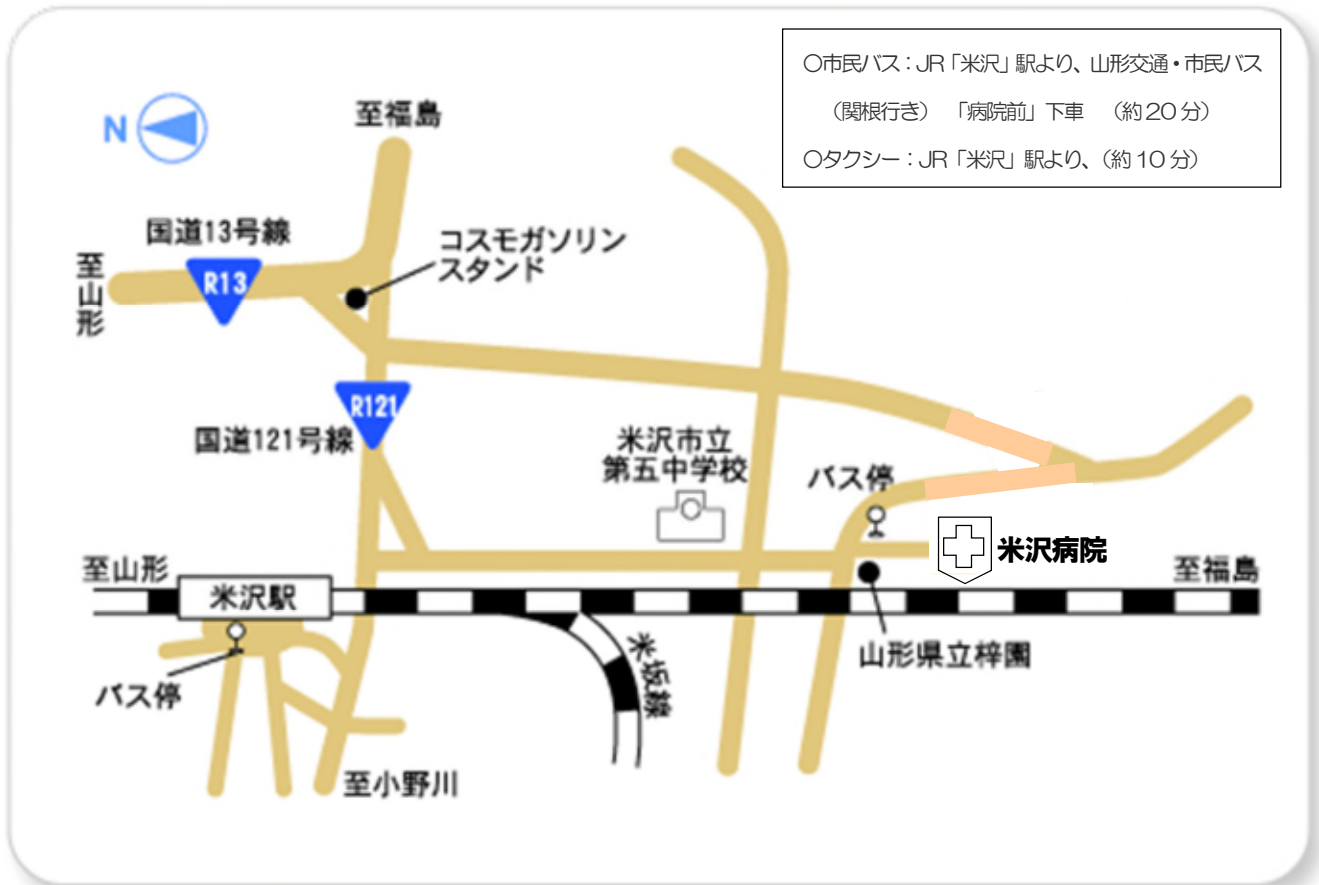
○市民バス：JR「米沢」駅より、山形交通・市民バス（関根行き）「病院前」下車　（約２０分）
○タクシー：JR「米沢」駅より、（約１０分）

N

至福島

国道13号線

R13

至山形

コスモガソリンスタンド

R121

国道121号線

米沢市立第五中学校

バス停

米沢病院

至山形

米沢駅

至福島

山形県立梓園

米坂線

バス停

至小野川